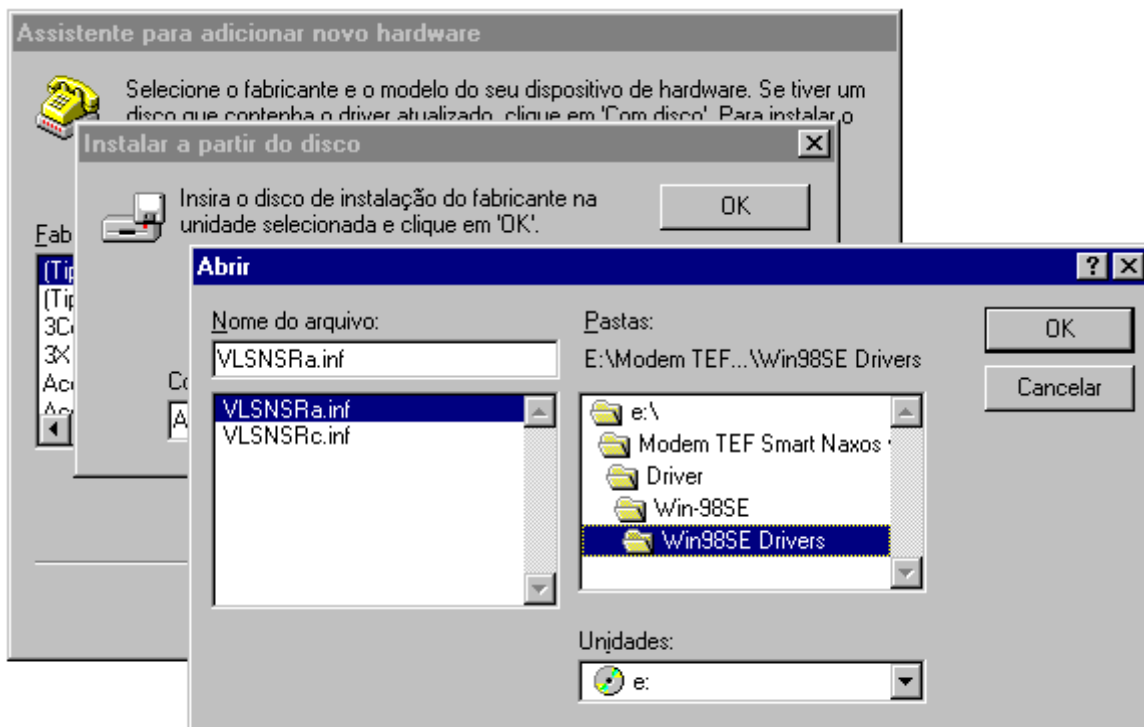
Assistente para adicionar novo hardware

Selecione o fabricante e o modelo do seu dispositivo de hardware. Se tiver um disco que contenha o driver atualizado, clique em 'Com disco'. Para instalar o

Fab
(Tip
(Tip
3C
3X
Ac
Ac

Instalar a partir do disco

Insira o disco de instalação do fabricante na unidade selecionada e clique em 'OK'.

OK

Co
A

Abrir

?

Nome do arquivo:

VLSNSRa.inf

VLSNSRa.inf
VLSNSRc.inf

Pastas:

E:\Modem TEF...\Win98SE Drivers

e:\
Modem TEF Smart Naxos
Driver
Win-98SE
Win98SE Drivers

OK

Cancelar

Unidades:

e: